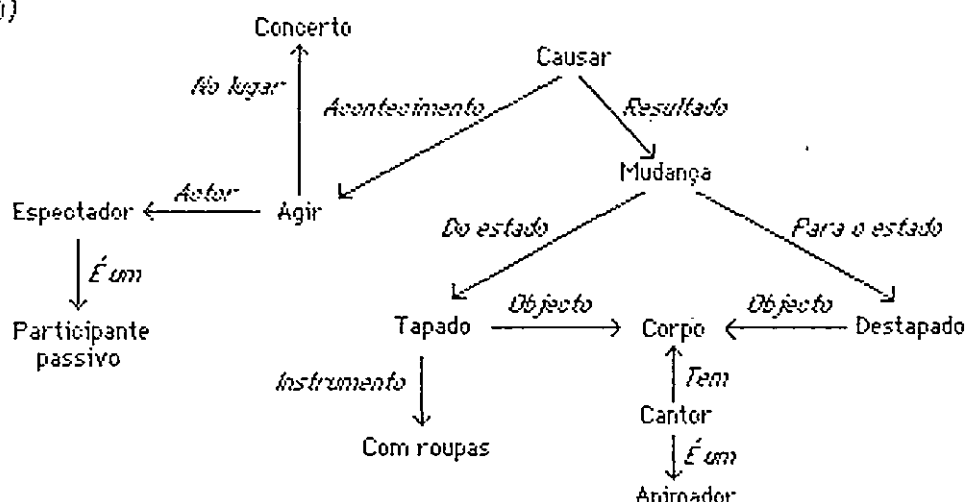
Concerto

No lugar

Causar

Acontecimento

Resultado

Mudança

Espectador

Actor

Agir

É um

Participante passivo

Do estado

Para o estado

Tapado

Objecto

Corpo

Objecto

Destapado

Instrumento

Tem

Com roupas

Cantor

É um

Animador